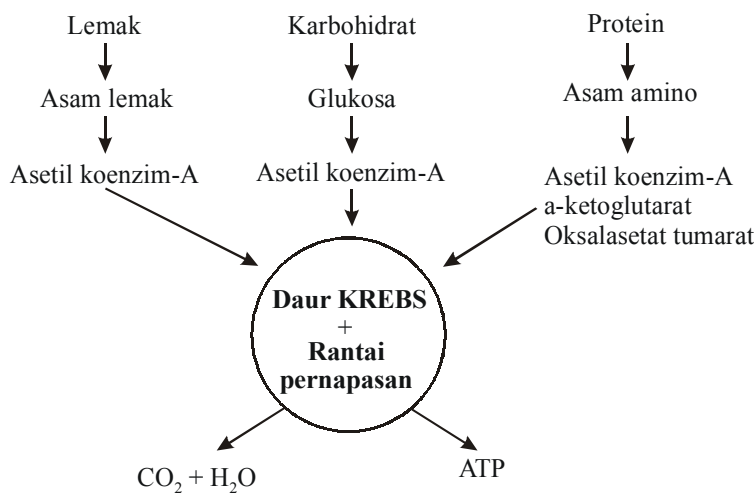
Lemak
Asam lemak
Asetil koenzim-A

Karbohidrat
Glukosa
Asetil koenzim-A

Protein
Asam amino
Asetil koenzim-A
a-ketoglutarat
Oksalasetat tumarat

**Daur KREBS**
+
**Rantai pernapasan**

$CO_2 + H_2O$

ATP